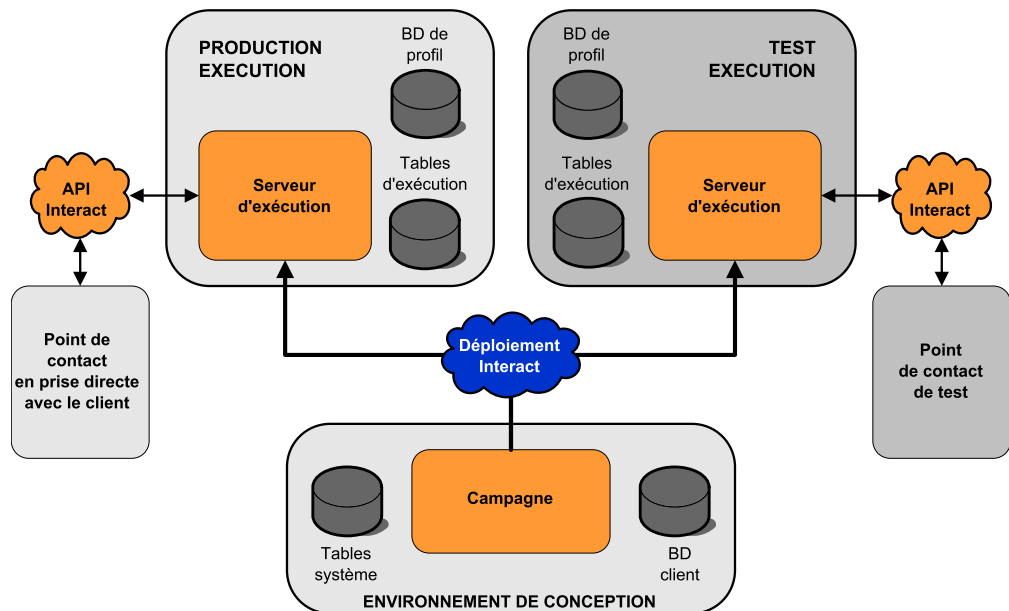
PRODUCTION EXECUTION

BD de profil

Tables d'exécution

Serveur d'exécution

API Interact

Point de contact en prise directe avec le client

BD de profil

TEST EXECUTION

Tables d'exécution

Serveur d'exécution

API Interact

Point de contact de test

Déploiement Interact

Tables système

Campagne

BD client

ENVIRONNEMENT DE CONCEPTION